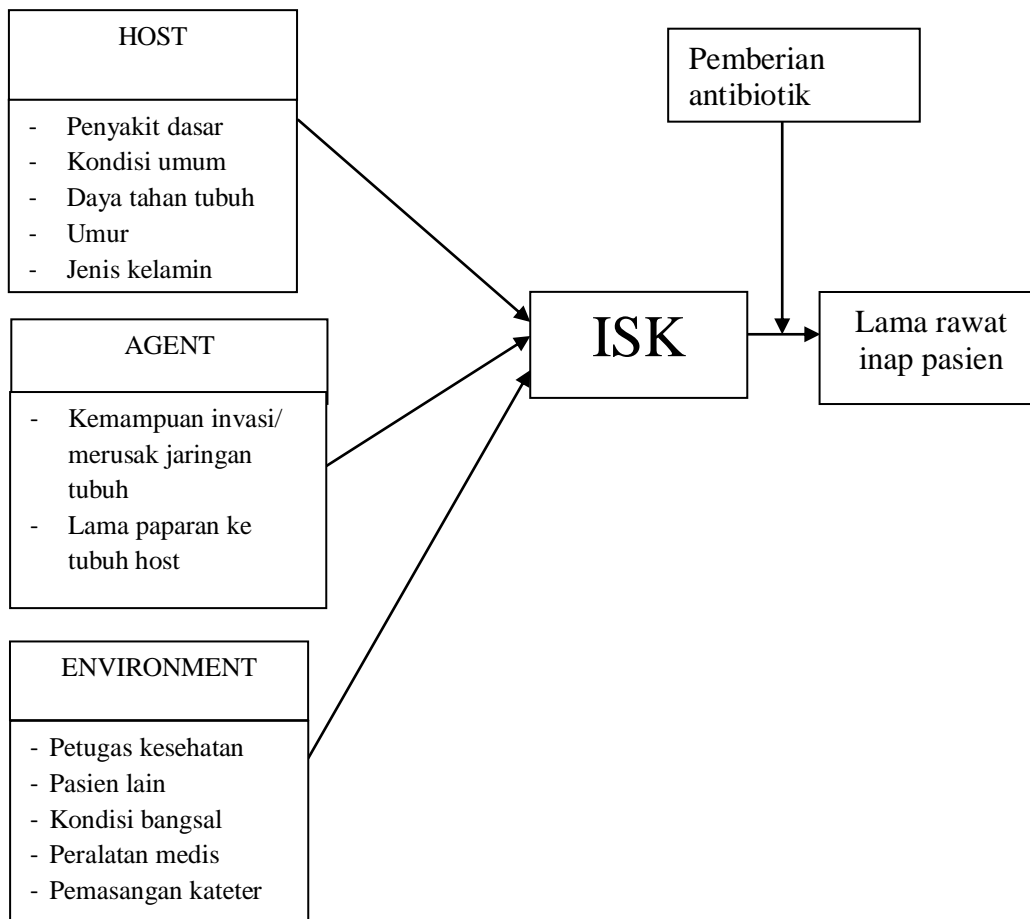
HOST

- Penyakit dasar
- Kondisi umum
- Daya tahan tubuh
- Umur
- Jenis kelamin

AGENT

- Kemampuan invasi/ merusak jaringan tubuh
- Lama paparan ke tubuh host

ENVIRONMENT

- Petugas kesehatan
- Pasien lain
- Kondisi bangsal
- Peralatan medis
- Pemasangan kateter

Pemberian antibiotik

ISK

Lama rawat inap pasien